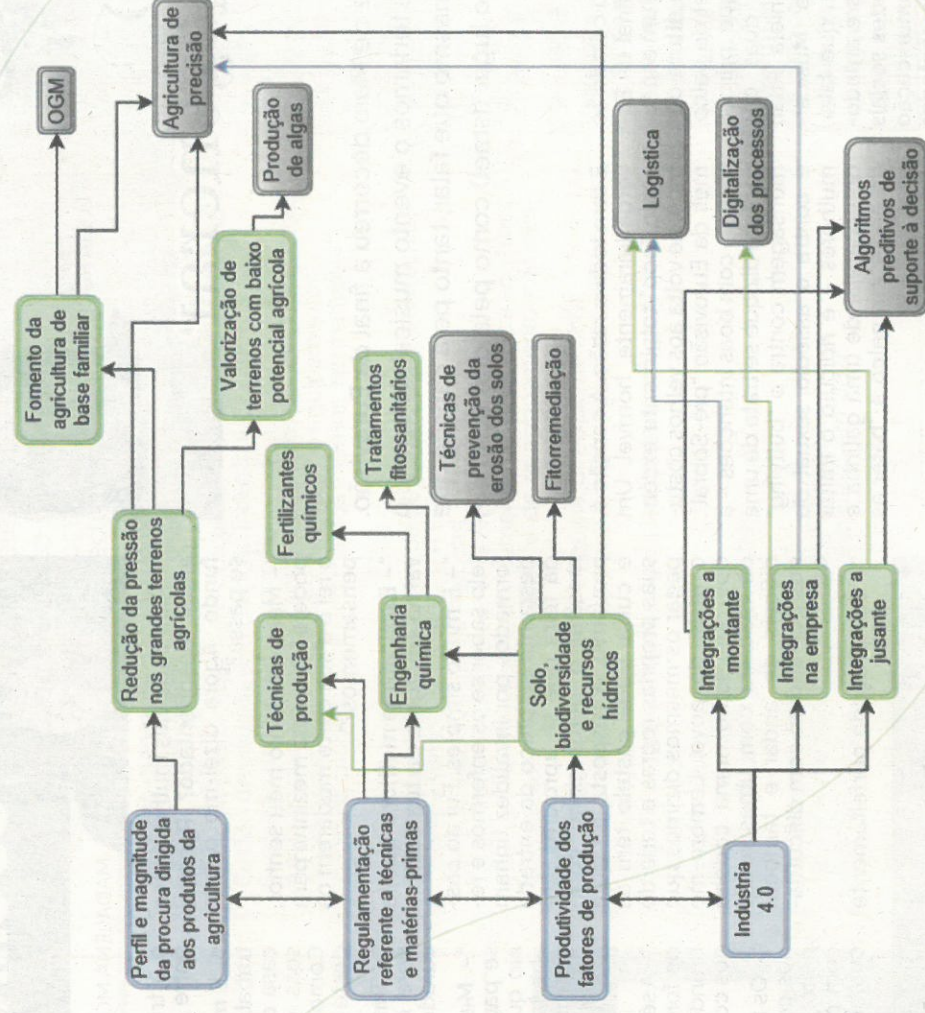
Perfil e magnitude da procura dirigida aos produtos da agricultura

Regulamentação referente a técnicas e matérias-primas

Produtividade dos fatores de produção

Indústria 4.0

Redução da pressão nos grandes terrenos agrícolas

Fomento da agricultura de base familiar

OGM

Agricultura de precisão

Valorização de terrenos com baixo potencial agrícola

Produção de algas

Técnicas de produção

Engenharia química

Fertilizantes químicos

Tratamentos fitossanitários

Técnicas de prevenção da erosão dos solos

Fitorremediação

Solo, biodiversidade e recursos hídricos

Integrações a montante

Integrações na empresa

Integrações a jusante

Logística

Digitalização dos processos

Algoritmos preditivos de suporte à decisão